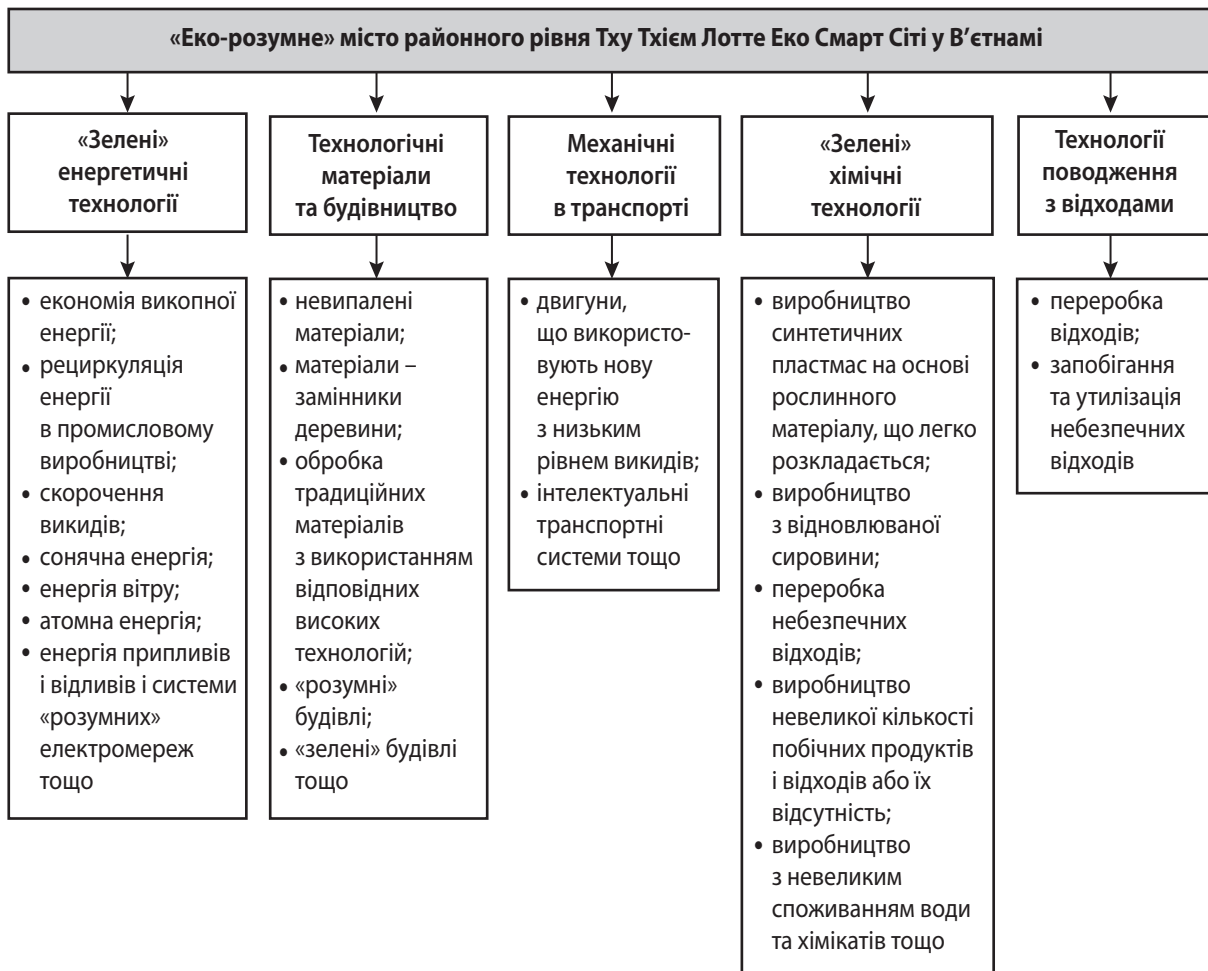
«Еко-розумне» місто районного рівня Тху Тхієм Лотте Еко Смарт Сіті у В'єтнамі

«Зелені» енергетичні технології

• економія викопної енергії;
• рециркуляція енергії в промисловому виробництві;
• скорочення викидів;
• сонячна енергія;
• енергія вітру;
• атомна енергія;
• енергія припливів і відливів і системи «розумних» електромереж тощо

Технологічні матеріали та будівництво

• невипалені матеріали;
• матеріали – замінники деревини;
• обробка традиційних матеріалів з використанням відповідних високих технологій;
• «розумні» будівлі;
• «зелені» будівлі тощо

Механічні технології в транспорті

• двигуни, що використовують нову енергію з низьким рівнем викидів;
• інтелектуальні транспортні системи тощо

«Зелені» хімічні технології

• виробництво синтетичних пластмас на основі рослинного матеріалу, що легко розкладається;
• виробництво з відновлюваної сировини;
• переробка небезпечних відходів;
• виробництво невеликої кількості побічних продуктів і відходів або їх відсутність;
• виробництво з невеликим споживанням води та хімікатів тощо

Технології поводження з відходами

• переробка відходів;
• запобігання та утилізація небезпечних відходів